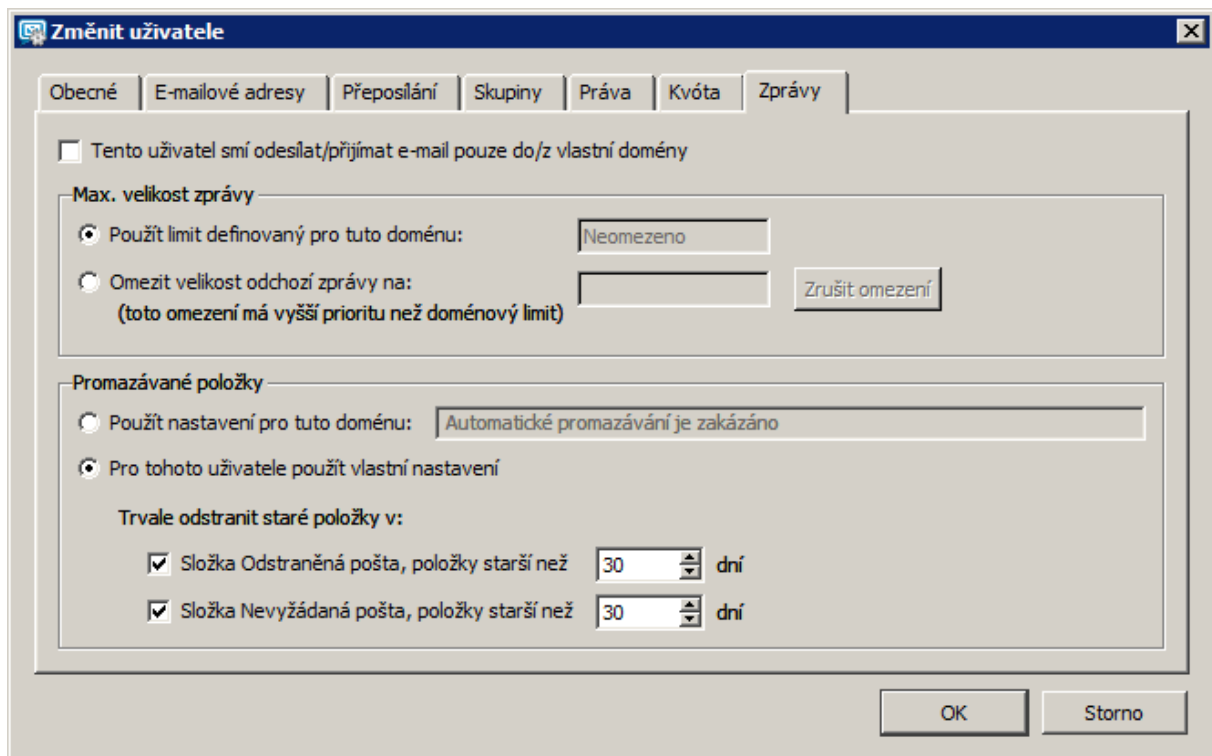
Změnit uživatele

Obecné | E-mailové adresy | Přeposílání | Skupiny | Práva | Kvóta | Zprávy

Tento uživatel smí odesílat/přijímat e-mail pouze do/z vlastní domény

Max. velikost zprávy

Použít limit definovaný pro tuto doménu: Neomezeno

Omezit velikost odchozí zprávy na:
(toto omezení má vyšší prioritu než doménový limit)

Zrušit omezení

Promazávané položky

Použít nastavení pro tuto doménu: Automatické promazávání je zakázáno

Pro tohoto uživatele použít vlastní nastavení

Trvale odstranit staré položky v:

Složka Odstraněná pošta, položky starší než 30 dní

Složka Nevyžádaná pošta, položky starší než 30 dní

OK

Storno